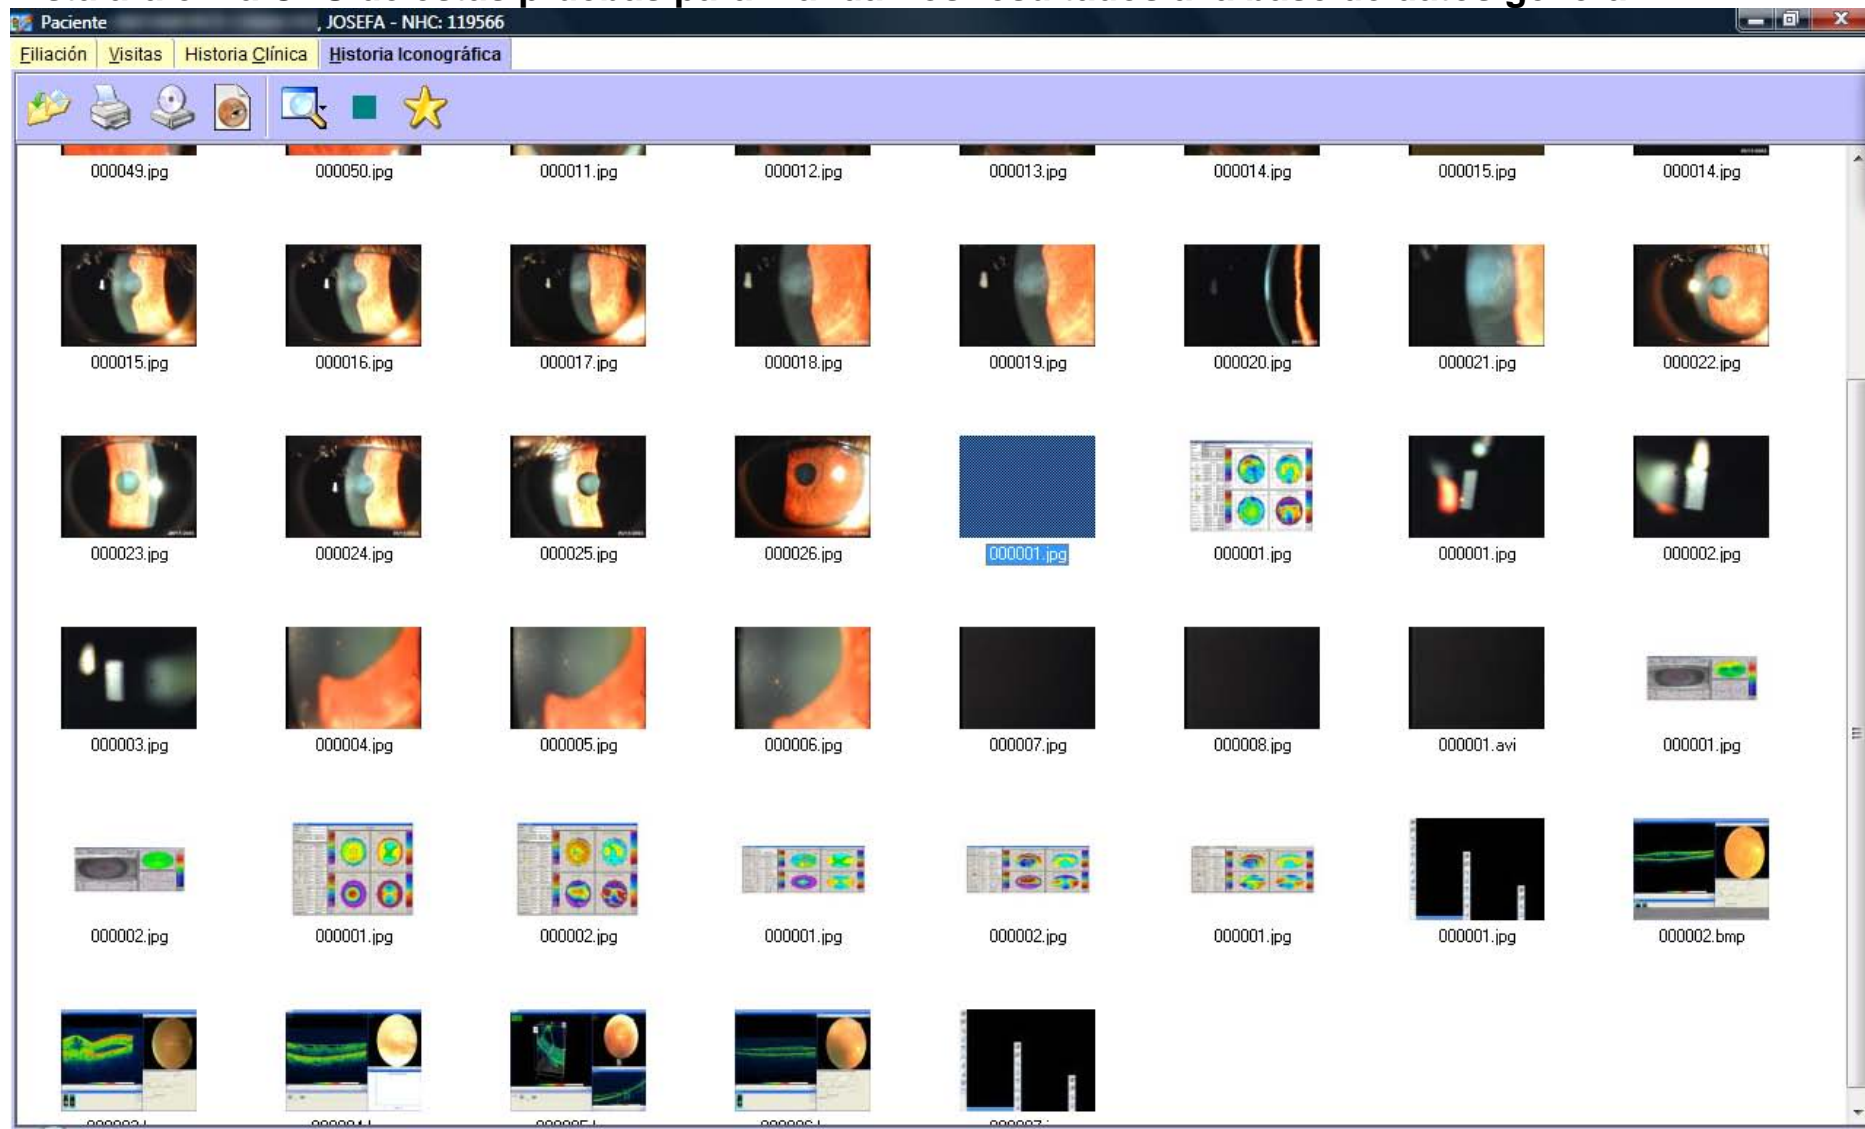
Paciente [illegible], JOSEFA - NHC: 119566

Filiación | Visitas | Historia Clínica | Historia Iconográfica

000049.jpg 000050.jpg 000011.jpg 000012.jpg 000013.jpg 000014.jpg 000015.jpg 000014.jpg

000015.jpg 000016.jpg 000017.jpg 000018.jpg 000019.jpg 000020.jpg 000021.jpg 000022.jpg

000023.jpg 000024.jpg 000025.jpg 000026.jpg 000001.jpg 000001.jpg 000001.jpg 000002.jpg

000003.jpg 000004.jpg 000005.jpg 000006.jpg 000007.jpg 000008.jpg 000001.avi 000001.jpg

000002.jpg 000001.jpg 000002.jpg 000001.jpg 000002.jpg 000001.jpg 000001.jpg 000002.bmp

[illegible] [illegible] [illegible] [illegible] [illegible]